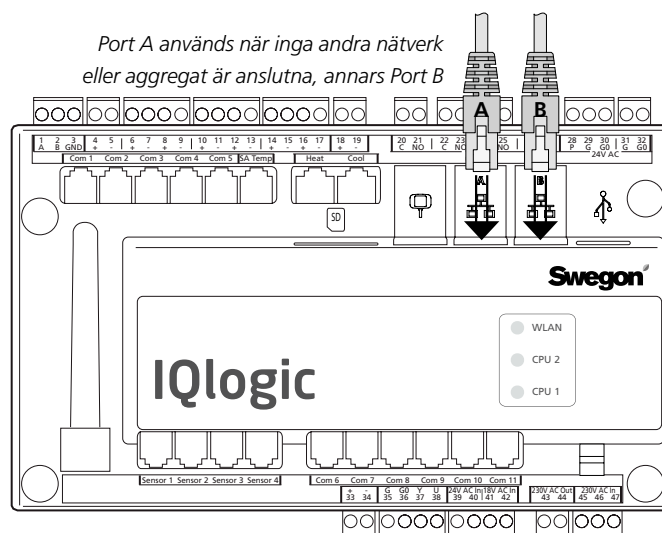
Port A används när inga andra nätverk eller aggregat är anslutna, annars Port B

A B

1 A 2 B 3 GND 4 + 5 - 6 + 7 - 8 + 9 - 10 + 11 - 12 + 13 - 14 15 + 16 - 17 18 + 19 - 20 C 21 NO 22 C 23 NO 25 NO 28 P 29 G 30 G0 31 G 32 G0

Com 1 Com 2 Com 3 Com 4 Com 5 SA Temp Heat Cool 24V AC

SD

A B

Swegon

WLAN
CPU 2
CPU 1

IQlogic

Sensor 1 Sensor 2 Sensor 3 Sensor 4 Com 6 Com 7 Com 8 Com 9 Com 10 Com 11

+ 33 - 34 G 35 G0 36 Y 37 U 38 24V AC In 39 40 18V AC In 41 42 230V AC Out 43 44 230V AC In 45 46 47